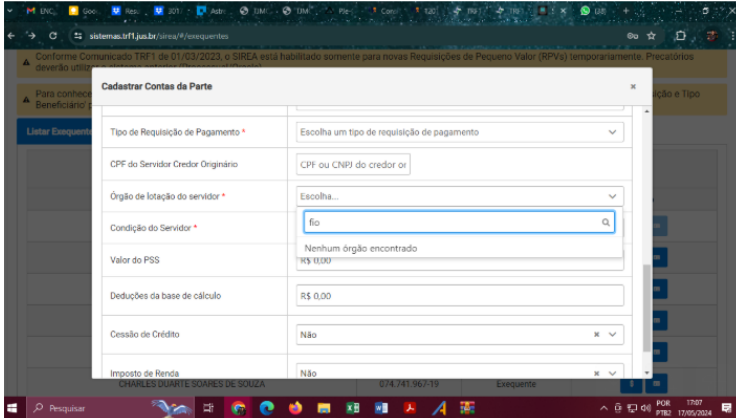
M ENC | Goo | Rev | 301 | Adv | DM | DM | Re | Cons | 120 | 191 | 197 | | LIB

sistemas.trf1.jus.br/sirea/#/exequentes

Conforme Comunicado TRF1 de 01/03/2023, o SIREA está habilitado somente para novas Requisições de Pequeno Valor (RPVs) temporariamente. Precatórios deverão utili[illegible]

Para conhece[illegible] Beneficiário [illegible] ição e Tipo

Listar Exequente

Cadastrar Contas da Parte

×

Tipo de Requisição de Pagamento *
Escolha um tipo de requisição de pagamento

CPF do Servidor Credor Originário
CPF ou CNPJ do credor or

Órgão de lotação do servidor *
Escolha...

fio

Nenhum órgão encontrado

Condição do Servidor *

Valor do PSS
R$ 0,00

Deduções da base de cálculo
R$ 0,00

Cessão de Crédito
Não

Imposto de Renda
Não

CHARLES DUARTE SOARES DE SOUZA
074.741.967-19
Exequente

Pesquisar

POR PTB2 17:07 17/05/2024